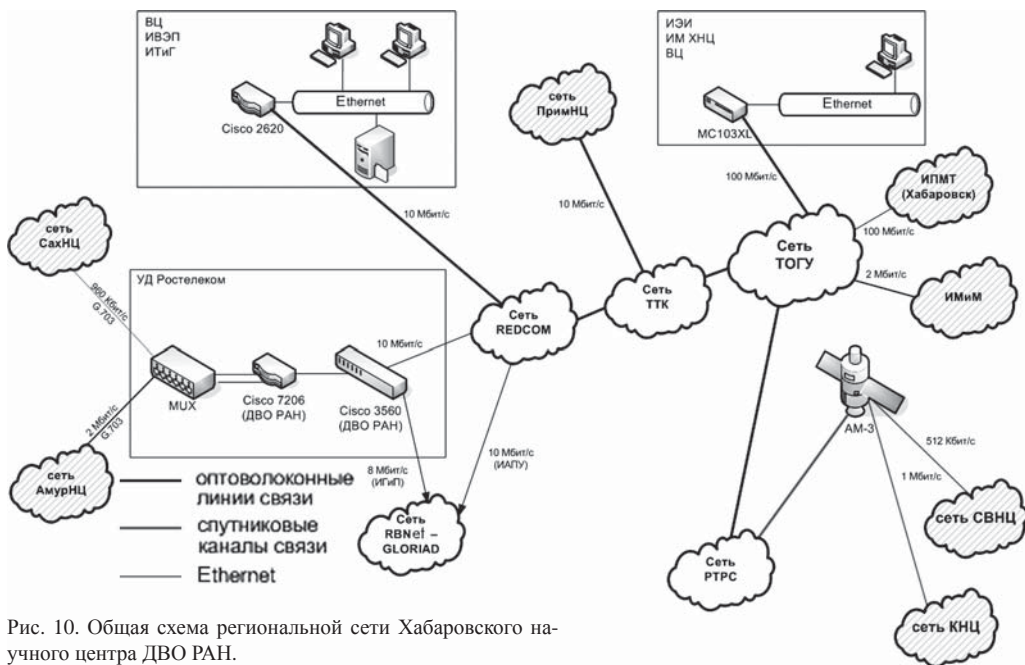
ВЦ
ИВЭП
ИТиГ

Ethernet

Cisco 2620

ИЭИ
ИМ ХНЦ
ВЦ

Ethernet

MC103XL

сеть
ПримНЦ

100 Мбит/с

ИПМТ
(Хабаровск)

10 Мбит/с

10 Мбит/с

100 Мбит/с

Сеть
ТОГУ

сеть
СахНЦ

2 Мбит/с

ИМиМ

УД Ростелеком

960 Кбит/с
G.703

Сеть
ТТК

Сеть
REDCOM

10 Мбит/с

MUX

Cisco 7206
(ДВО РАН)

Cisco 3560
(ДВО РАН)

2 Мбит/с
G.703

10 Мбит/с
(ИАПУ)

АМ-3

512 Кбит/с

сеть
АмурНЦ

8 Мбит/с
(ИГиП)

1 Мбит/с

оптоволоконные
линии связи

Сеть
RBNet –
GLORIAD

сеть СВНЦ

спутниковые
каналы связи

Ethernet

Сеть
РТРС

сеть КНЦ

Рис. 10. Общая схема региональной сети Хабаровского научного центра ДВО РАН.